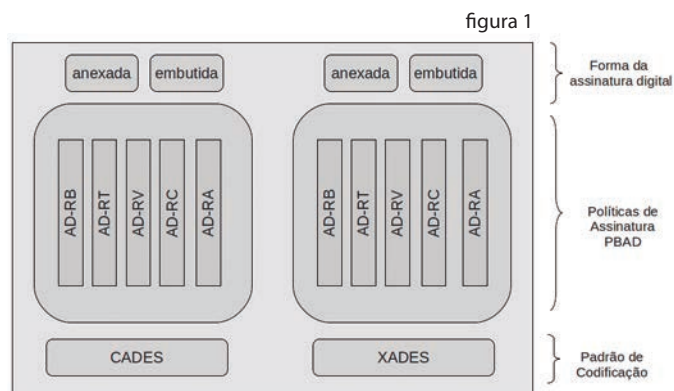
figura 1

anexada embutida

anexada embutida

Forma da assinatura digital

AD-RB AD-RT AD-RV AD-RC AD-RA

AD-RB AD-RT AD-RV AD-RC AD-RA

Políticas de Assinatura PBAD

CADES

XADES

Padrão de Codificação